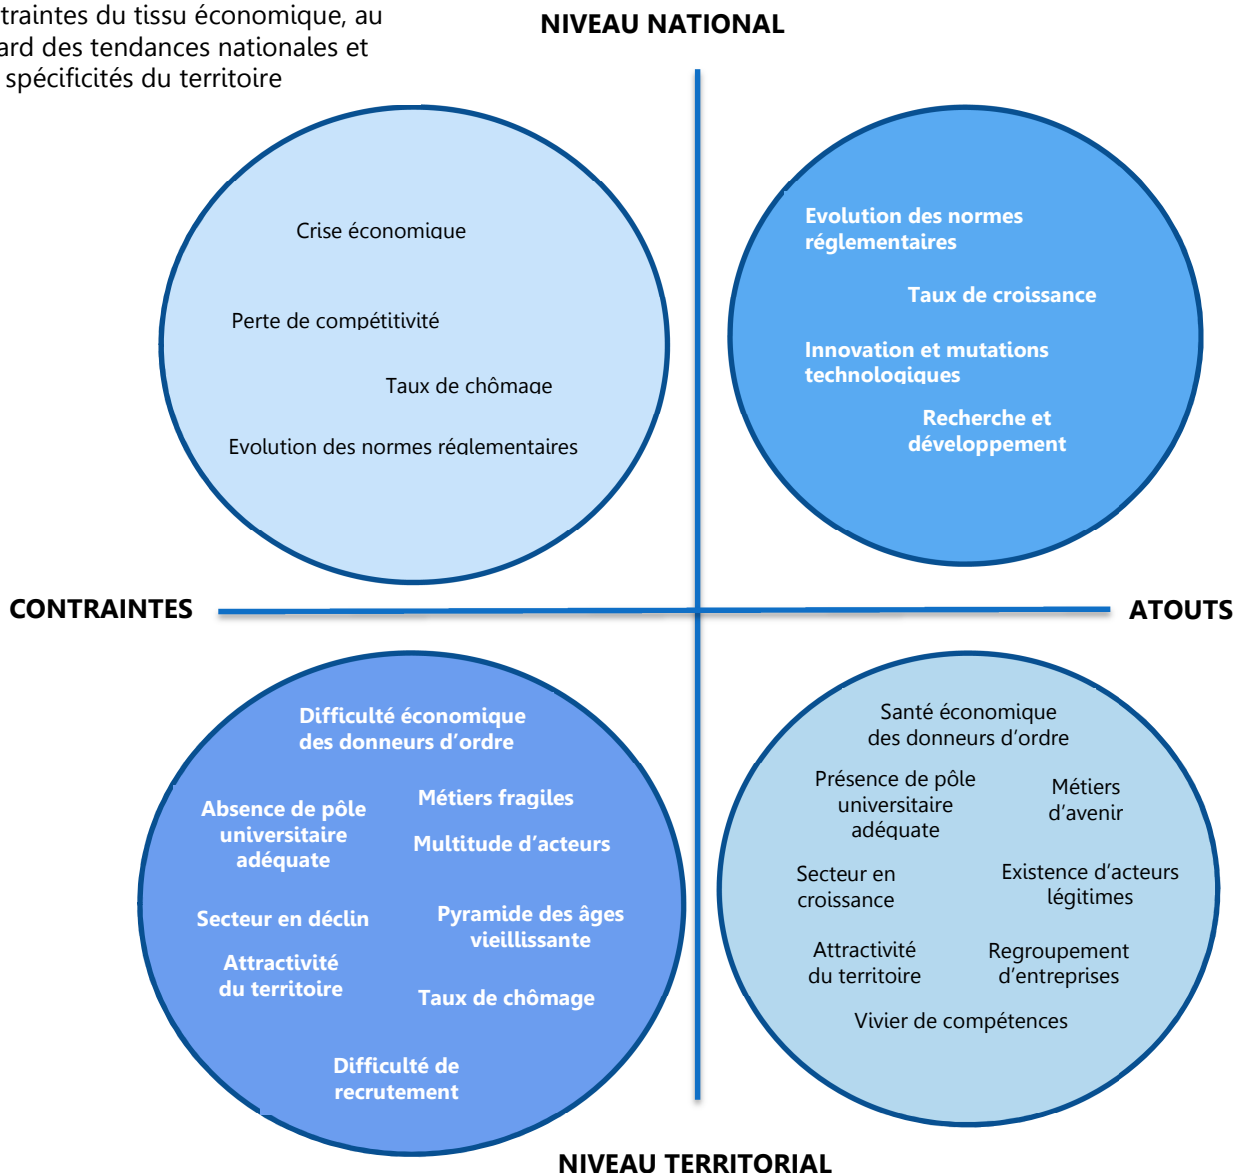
traintes du tissu économique, au ard des tendances nationales et spécificités du territoire

NIVEAU NATIONAL

Crise économique

Perte de compétitivité

Taux de chômage

Evolution des normes réglementaires

Evolution des normes réglementaires

Taux de croissance

Innovation et mutations technologiques

Recherche et développement

CONTRAINTES

ATOUTS

Difficulté économique des donneurs d'ordre

Absence de pôle universitaire adéquate

Métiers fragiles

Multitude d'acteurs

Secteur en déclin

Pyramide des âges vieillissante

Attractivité du territoire

Taux de chômage

Difficulté de recrutement

Santé économique des donneurs d'ordre

Présence de pôle universitaire adéquate

Métiers d'avenir

Secteur en croissance

Existence d'acteurs légitimes

Attractivité du territoire

Regroupement d'entreprises

Vivier de compétences

NIVEAU TERRITORIAL